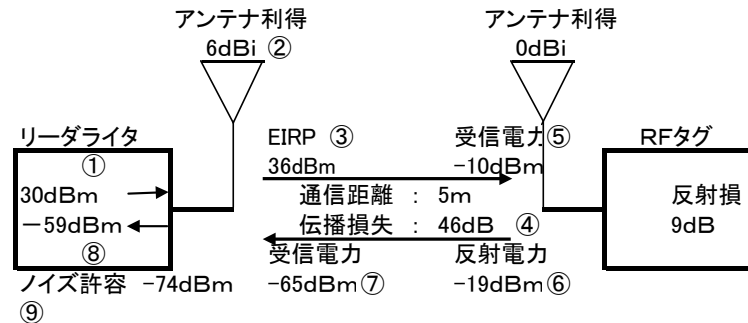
アンテナ利得
6dBi ②

アンテナ利得
0dBi

リーダライタ
①
30dBm
−59dBm
⑧

EIRP ③
36dBm

受信電力⑤
−10dBm

RFタグ

反射損
9dB

通信距離 : 5m
伝播損失 : 46dB ④

受信電力
−65dBm⑦

反射電力
−19dBm⑥

ノイズ許容 −74dBm
⑨